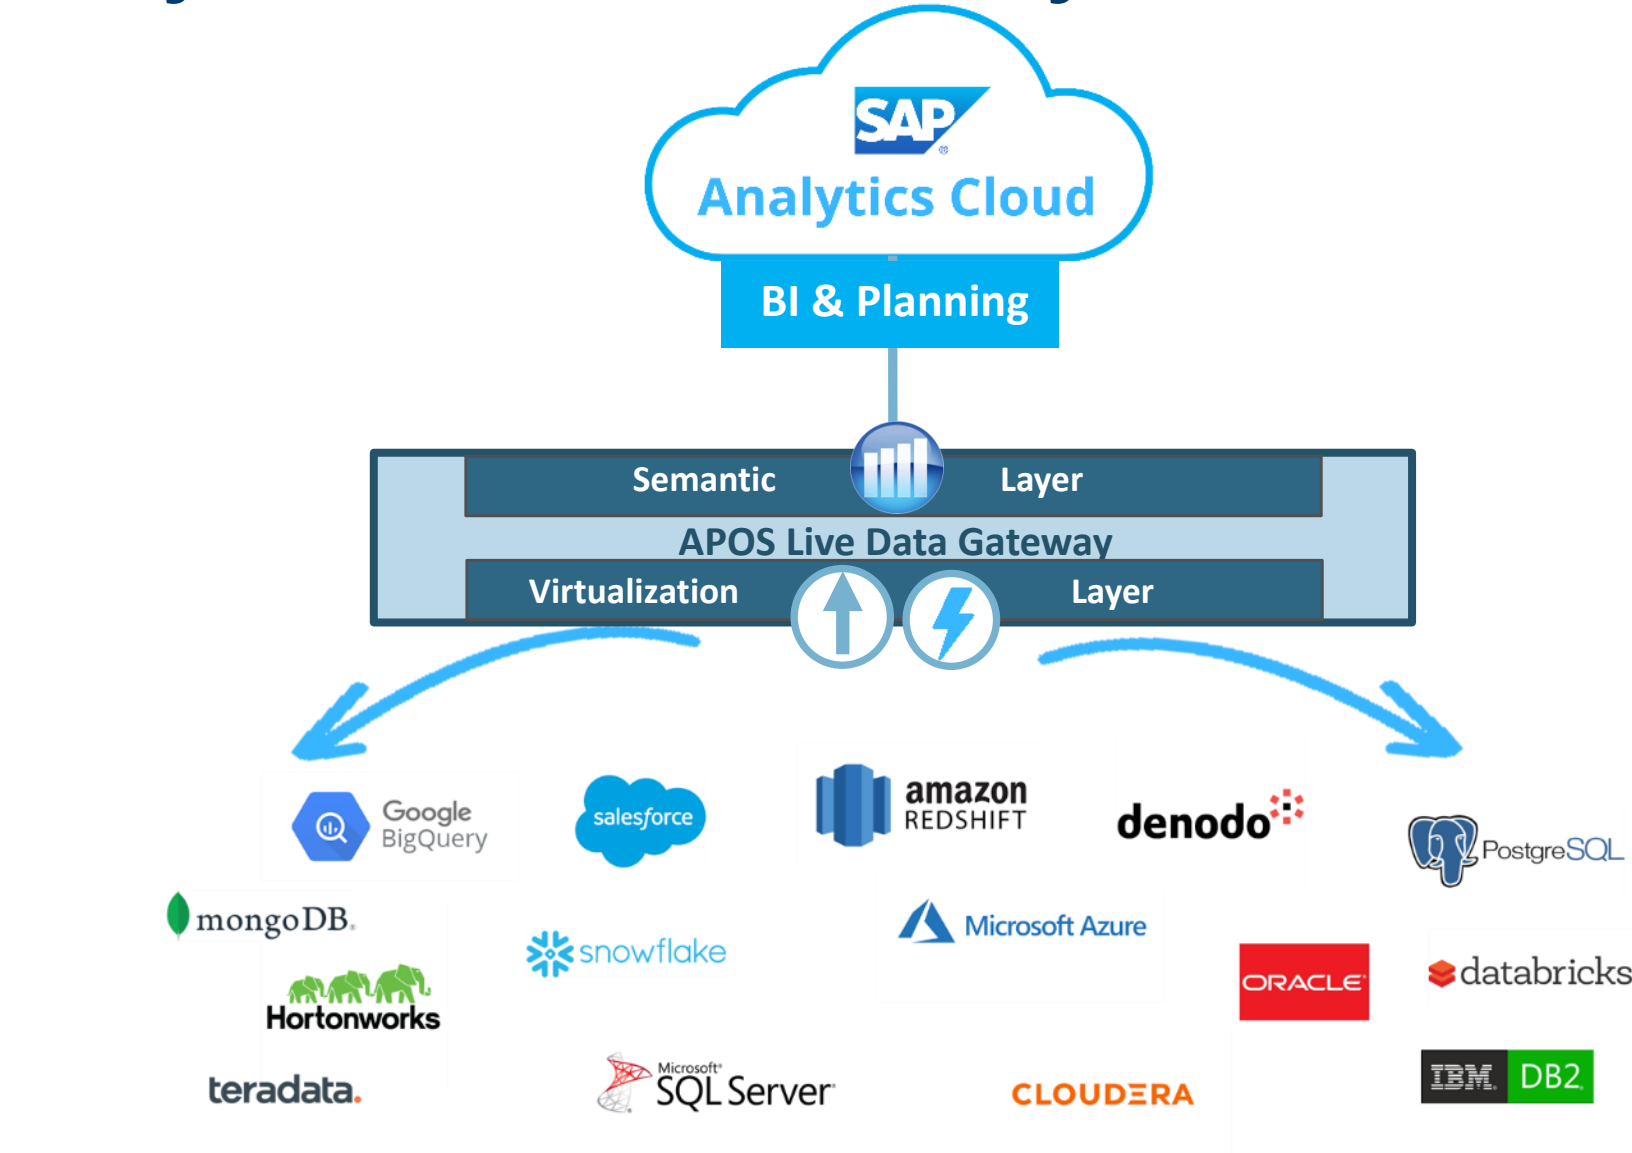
SAP
Analytics Cloud
BI & Planning

Semantic Layer
APOS Live Data Gateway
Virtualization Layer

Google BigQuery
salesforce
amazon REDSHIFT
denodo
PostgreSQL
mongoDB.
snowflake
Microsoft Azure
Hortonworks
ORACLE
databricks
teradata.
Microsoft SQL Server
CLOUDERA
IBM DB2